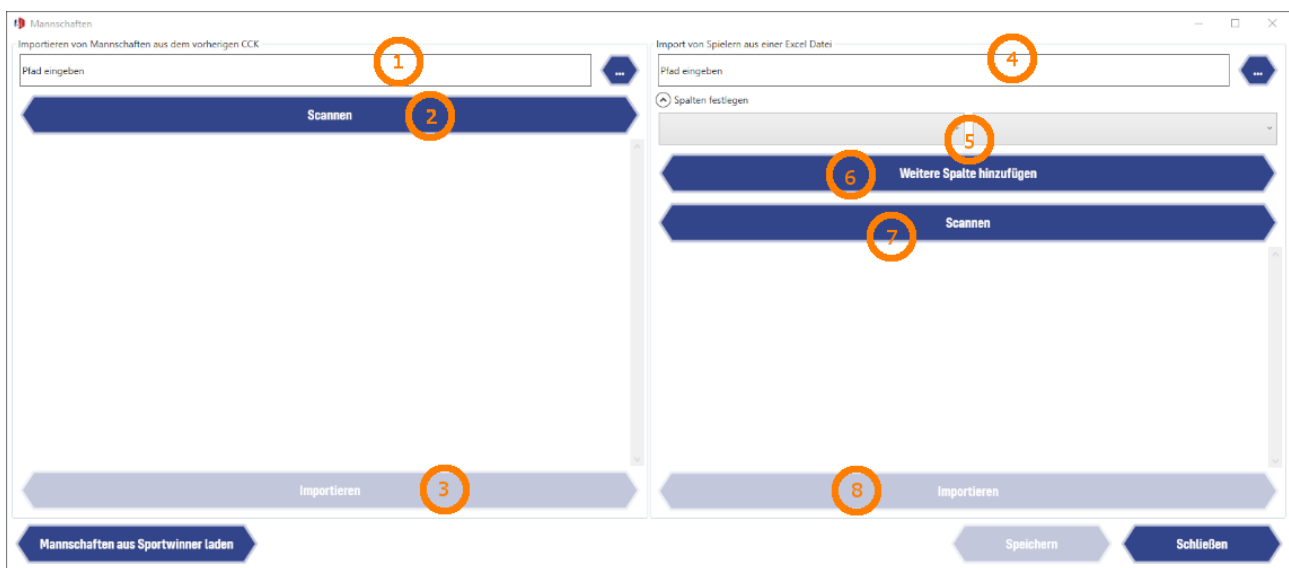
Mannschaften

Importieren von Mannschaften aus dem vorherigen CCK

Pfad eingeben

1

...

Scannen

2

Importieren

3

Import von Spielern aus einer Excel Datei

Pfad eingeben

4

...

Spalten festlegen

5

Weitere Spalte hinzufügen

6

Scannen

7

Importieren

8

Mannschaften aus Sportwinner laden

Speichern

Schließen